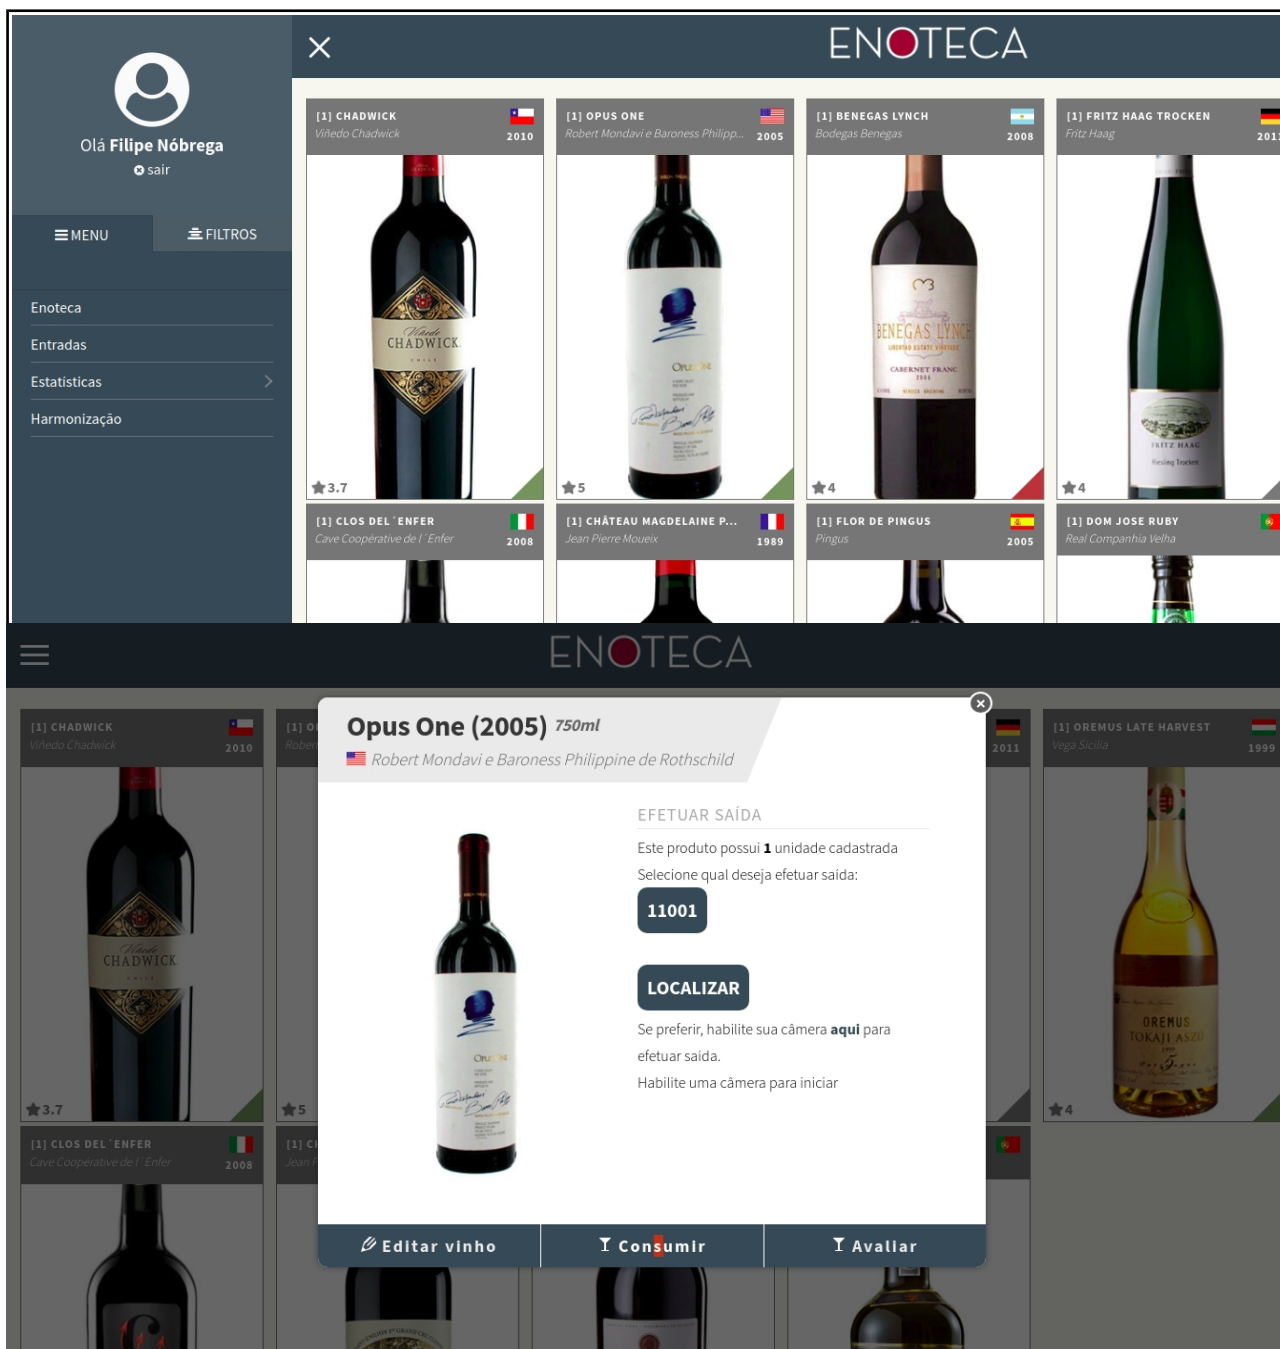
Olá Filipe Nóbrega
sair

MENU
FILTROS

Enoteca
Entradas
Estatísticas
Harmonização

ENOTECA

[1] CHADWICK
Viñedo Chadwick
2010
3.7

[1] OPUS ONE
Robert Mondavi e Baroness Philipp...
2005
5

[1] BENEGAS LYNCH
Bodegas Benegas
2008
4

[1] FRITZ HAAG TROCKEN
Fritz Haag
2011
4

[1] CLOS DEL ´ENFER
Cave Coopérative de l´Enfer
2008

[1] CHÂTEAU MAGDELAINE P...
Jean Pierre Moueix
1989

[1] FLOR DE PINGUS
Pingus
2005

[1] DOM JOSE RUBY
Real Companhia Velha

ENOTECA

[1] CHADWICK
Viñedo Chadwick
2010
3.7

[1] CLOS DEL ´ENFER
Cave Coopérative de l´Enfer
2008

2011

[1] OREMUS LATE HARVEST
Vega Sicilia
1999
4

Opus One (2005) 750ml
Robert Mondavi e Baroness Philippine de Rothschild

EFETUAR SAÍDA
Este produto possui 1 unidade cadastrada
Selecione qual deseja efetuar saida:
11001
LOCALIZAR
Se preferir, habilite sua câmera aqui para efetuar saida.
Habilite uma câmera para iniciar

Editar vinho
Consumir
Avaliar